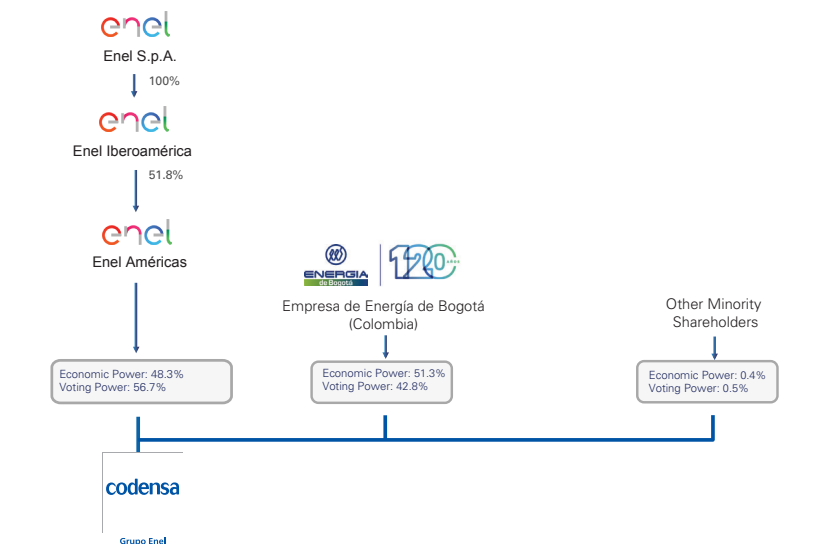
enel
Enel S.p.A.
100%
enel
Enel Iberoamérica
51.8%
enel
Enel Américas

ENERGIA de Bogotá
120
Empresa de Energía de Bogotá (Colombia)

Other Minority Shareholders

Economic Power: 48.3%
Voting Power: 56.7%

Economic Power: 51.3%
Voting Power: 42.8%

Economic Power: 0.4%
Voting Power: 0.5%

codensa
Grupo Enel